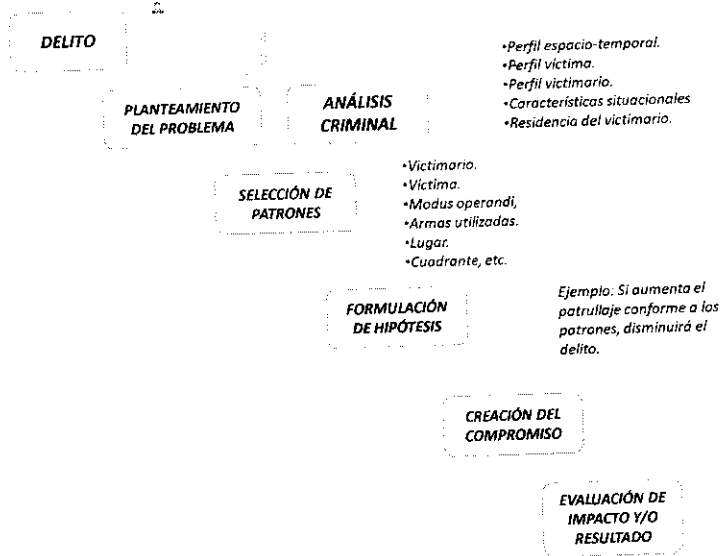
DELITO

PLANTEAMIENTO DEL PROBLEMA

ANÁLISIS CRIMINAL

•Perfil espacio-temporal.
•Perfil víctima.
•Perfil victimario.
•Características situacionales
•Residencia del victimario.

SELECCIÓN DE PATRONES

•Victimario.
•Víctima.
•Modus operandi,
•Armas utilizadas.
•Lugar.
•Cuadrante, etc.

FORMULACIÓN DE HIPÓTESIS

Ejemplo: Si aumenta el patrullaje conforme a los patrones, disminuirá el delito.

CREACIÓN DEL COMPROMISO

EVALUACIÓN DE IMPACTO Y/O RESULTADO